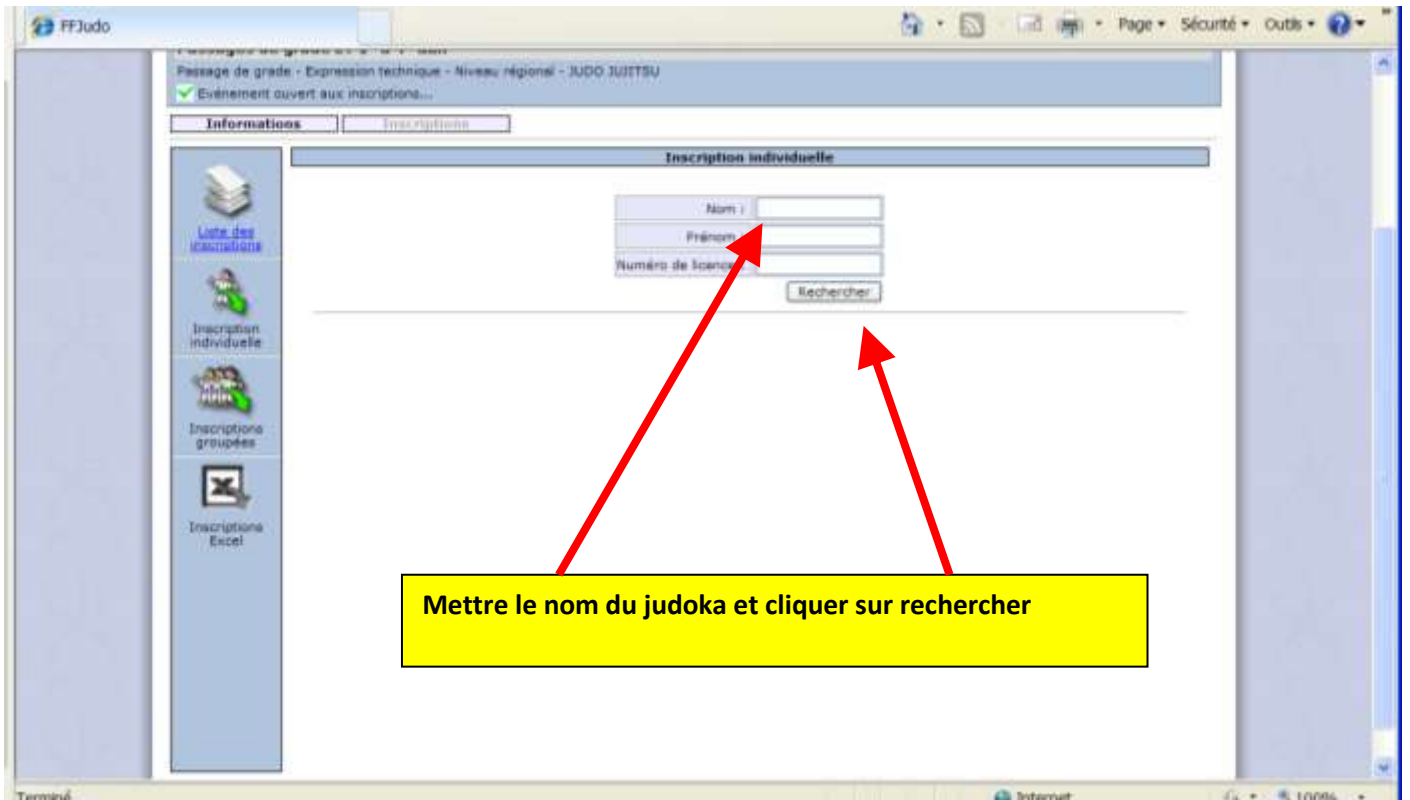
FFJudo

Page ▾ Sécurité ▾ Outils ▾

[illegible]

Passage de grade - Expression technique - Niveau régional - JUDO JUJITSU

Evénement ouvert aux inscriptions...

Informations

Inscriptions

Inscription individuelle

Liste des inscriptions

Inscription individuelle

Inscriptions groupées

Inscriptions Excel

Nom :

Prénom

Numéro de licence

Rechercher

Mettre le nom du judoka et cliquer sur rechercher

Terminé

Internet

100%